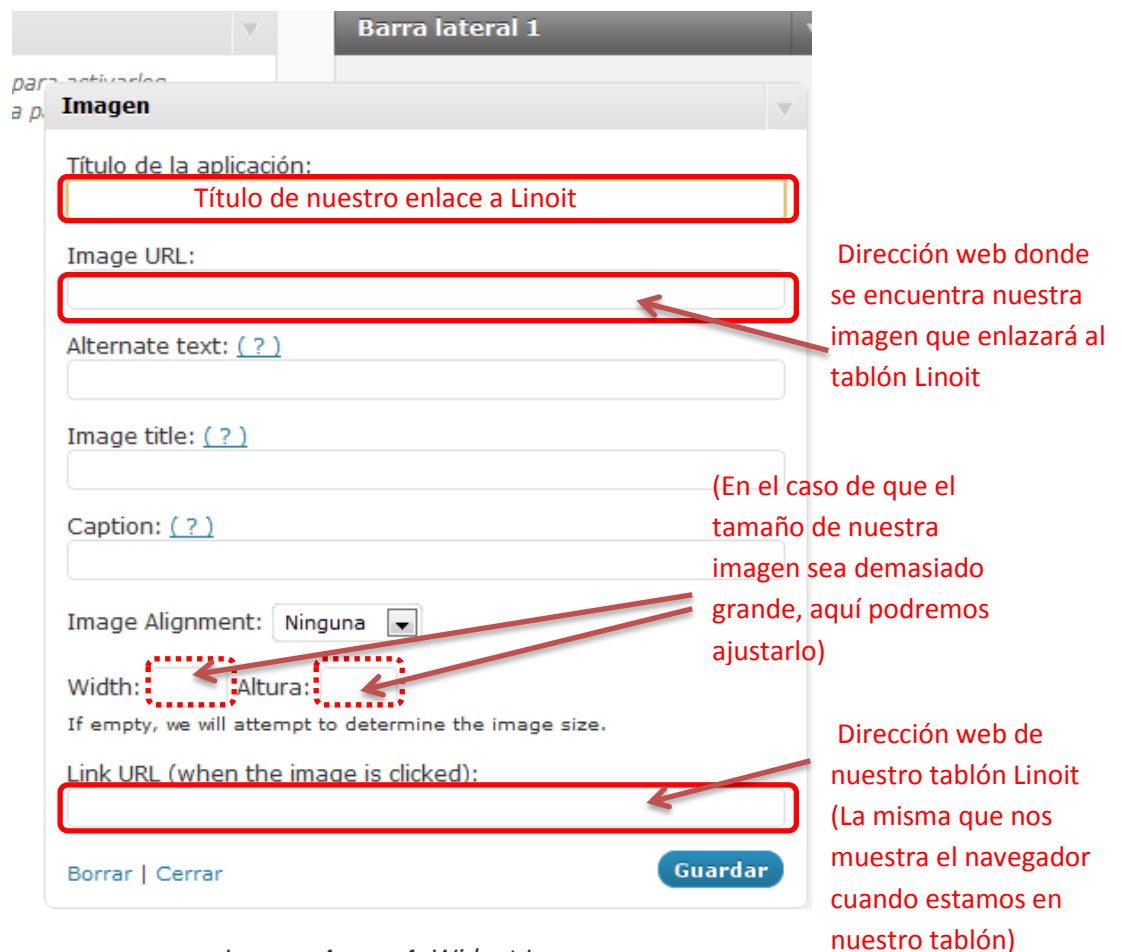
Barra lateral 1

para activarlos
a p

Imagen

Título de la aplicación:

Título de nuestro enlace a Linoit

Image URL:

Dirección web donde se encuentra nuestra imagen que enlazará al tablón Linoit

Alternate text: ( ? )

Image title: ( ? )

(En el caso de que el tamaño de nuestra imagen sea demasiado grande, aquí podremos ajustarlo)

Caption: ( ? )

Image Alignment: Ninguna

Width: Altura:

If empty, we will attempt to determine the image size.

Dirección web de nuestro tablón Linoit (La misma que nos muestra el navegador cuando estamos en nuestro tablón)

Link URL (when the image is clicked):

Borrar | Cerrar

Guardar

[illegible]